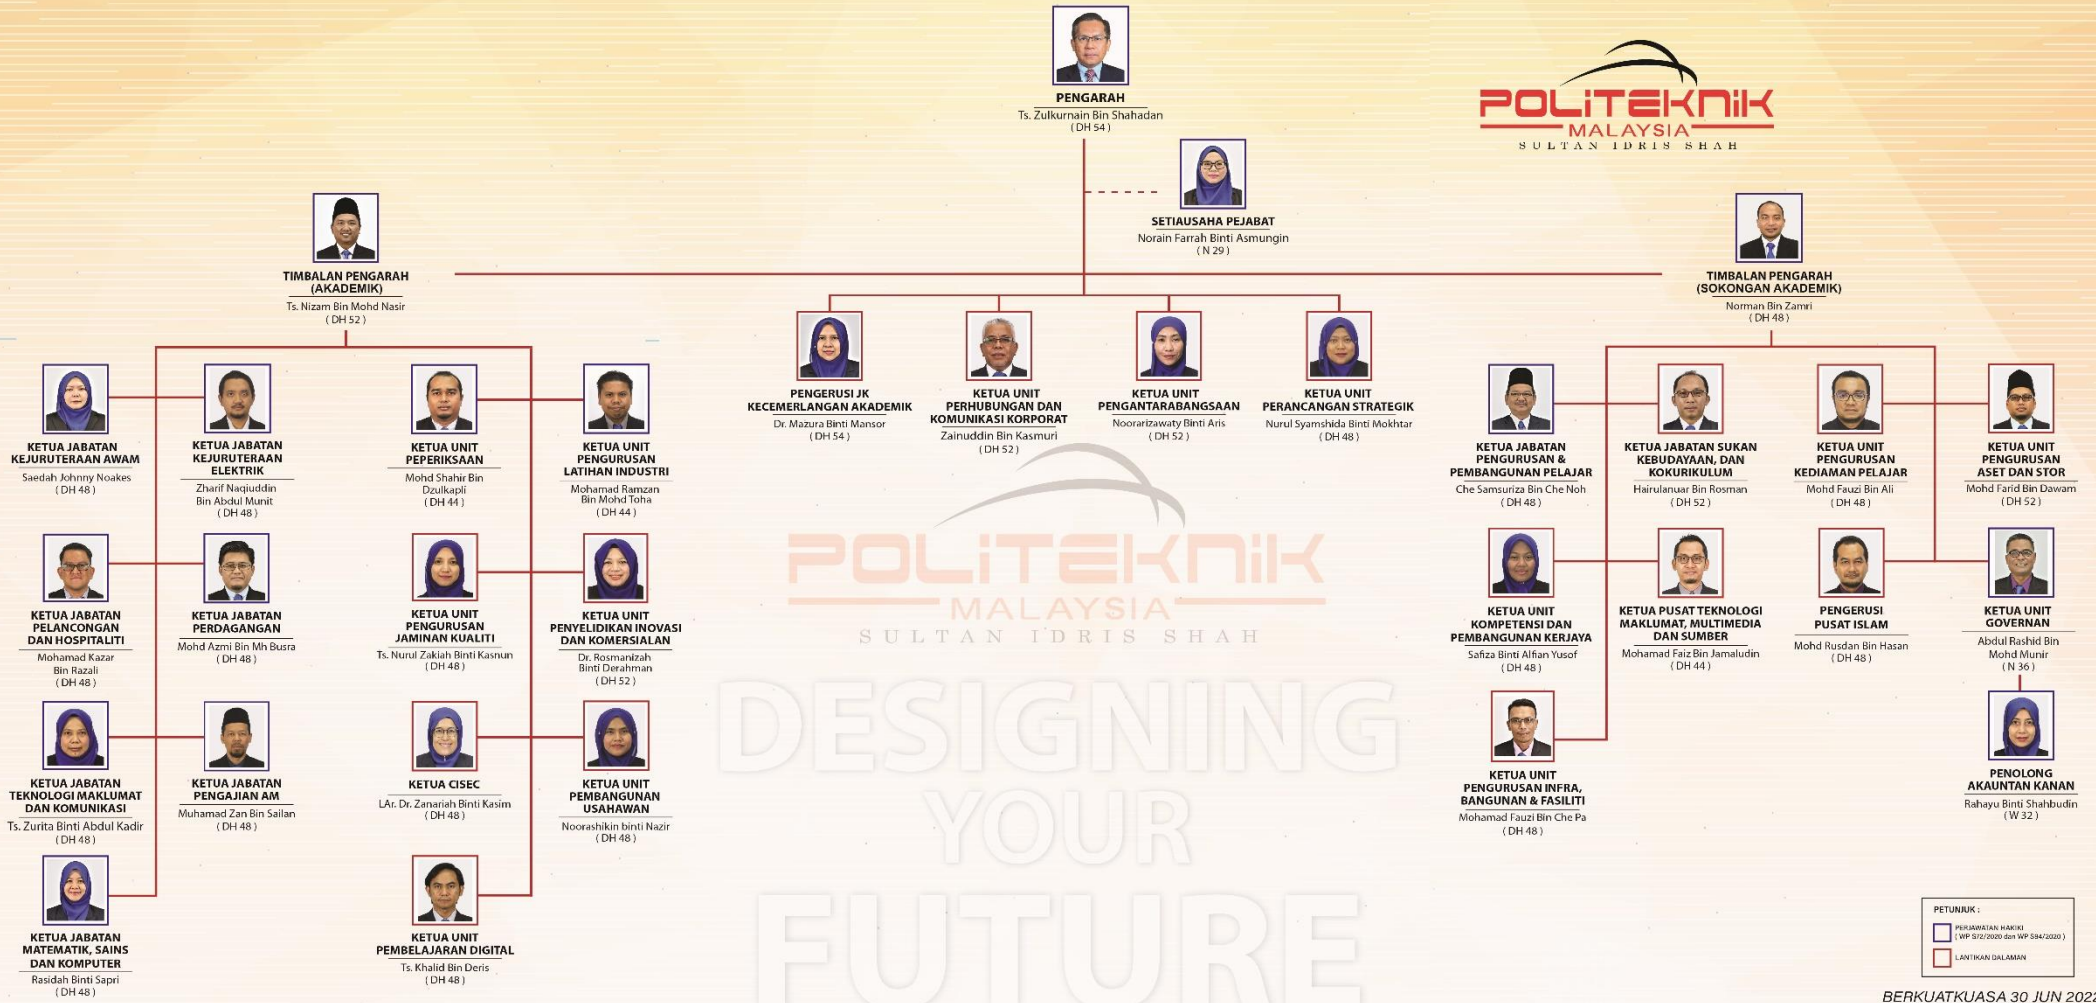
PENGARAH
Ts. Zulkurnain Bin Shahadan
( DH 54 )

POLITEKNIK
MALAYSIA
SULTAN IDRIS SHAH

SETIAUSAHA PEJABAT
Norain Farrah Binti Asmungin
( N 29 )

TIMBALAN PENGARAH (AKADEMIK)
Ts. Nizam Bin Mohd Nasir
( DH 52 )

TIMBALAN PENGARAH (SOKONGAN AKADEMIK)
Norman Bin Zamri
( DH 48 )

PENGERUSI JK KECEMERLANGAN AKADEMIK
Dr. Mazura Binti Mansor
( DH 54 )

KETUA UNIT PERHUBUNGAN DAN KOMUNIKASI KORPORAT
Zainuddin Bin Kasmuri
( DH 52 )

KETUA UNIT PENGANTARABANGSAAN
Noorarizawaty Binti Aris
( DH 52 )

KETUA UNIT PERANCANGAN STRATEGIK
Nurul Syamshida Binti Mokhtar
( DH 48 )

KETUA JABATAN KEJURUTERAAN AWAM
Saedah Johnny Noakes
( DH 48 )

KETUA JABATAN KEJURUTERAAN ELEKTRIK
Zharif Naqiuddin Bin Abdul Munit
( DH 48 )

KETUA UNIT PEPERIKSAAN
Mohd Shahir Bin Dzulkapli
( DH 44 )

KETUA UNIT PENGURUSAN LATIHAN INDUSTRI
Mohamad Ramzan Bin Mohd Toha
( DH 44 )

KETUA JABATAN PELANCONGAN DAN HOSPITALITI
Mohamad Kazar Bin Razali
( DH 48 )

KETUA JABATAN PERDAGANGAN
Mohd Azmi Bin Mh Busra
( DH 48 )

KETUA UNIT PENGURUSAN JAMINAN KUALITI
Ts. Nurul Zakiah Binti Kasnun
( DH 48 )

KETUA UNIT PENYELIDIKAN INOVASI DAN KOMERSIALAN
Dr. Rosmanizah Binti Derahman
( DH 52 )

KETUA JABATAN TEKNOLOGI MAKLUMAT DAN KOMUNIKASI
Ts. Zurita Binti Abdul Kadir
( DH 48 )

KETUA JABATAN PENGAJIAN AM
Muhamad Zan Bin Sailan
( DH 48 )

KETUA CISEC
LAr. Dr. Zanariah Binti Kasim
( DH 48 )

KETUA UNIT PEMBANGUNAN USAHAWAN
Noorashikin binti Nazir
( DH 48 )

KETUA JABATAN MATEMATIK, SAINS DAN KOMPUTER
Rasidah Binti Sapri
( DH 48 )

KETUA UNIT PEMBELAJARAN DIGITAL
Ts. Khalid Bin Deris
( DH 48 )

KETUA JABATAN PENGURUSAN & PEMBANGUNAN PELAJAR
Che Samsuriza Bin Che Noh
( DH 48 )

KETUA JABATAN SUKAN KEBUDAYAAN, DAN KOKURIKULUM
Hairulanuar Bin Rosman
( DH 52 )

KETUA UNIT PENGURUSAN KEDIAMAN PELAJAR
Mohd Fauzi Bin Ali
( DH 48 )

KETUA UNIT PENGURUSAN ASET DAN STOR
Mohd Farid Bin Dawam
( DH 52 )

KETUA UNIT KOMPETENSI DAN PEMBANGUNAN KERJAYA
Safiza Binti Alfian Yusof
( DH 48 )

KETUA PUSAT TEKNOLOGI MAKLUMAT, MULTIMEDIA DAN SUMBER
Mohamad Faiz Bin Jamaludin
( DH 44 )

PENGERUSI PUSAT ISLAM
Mohd Rusdan Bin Hasan
( DH 48 )

KETUA UNIT GOVERNAN
Abdul Rashid Bin Mohd Munir
( N 36 )

KETUA UNIT PENGURUSAN INFRA, BANGUNAN & FASILITI
Mohamad Fauzi Bin Che Pa
( DH 48 )

PENOLONG AKAUNTAN KANAN
Rahayu Binti Shahbudin
( W 32 )

POLITEKNIK
MALAYSIA
SULTAN IDRIS SHAH
DESIGNING YOUR FUTURE

PETUNJUK :
PERJAWATAN HAKIKI ( WP 57/2020 dan WP 584/2020 )
LANTIKAN DALAMAN

BERKUATKUASA 30 JUN 202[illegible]